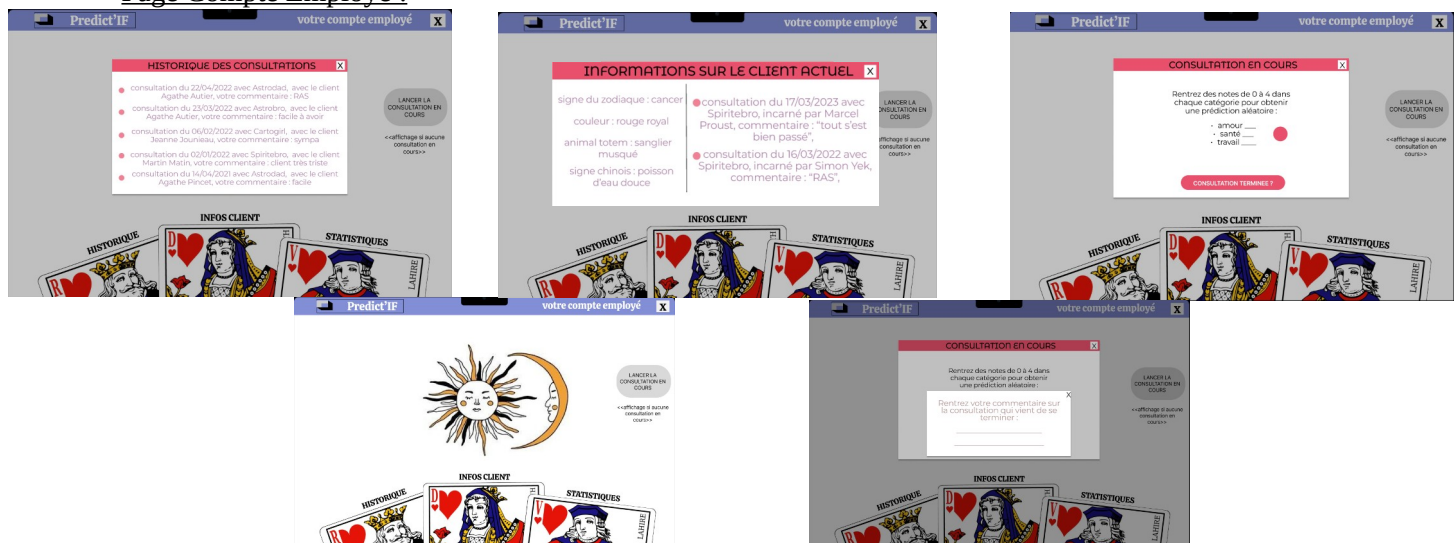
Predict'IF
votre compte employé
X

HISTORIQUE DES CONSULTATIONS
X

consultation du 22/04/2022 avec Astrodad, avec le client Agathe Autier, votre commentaire : RAS

consultation du 23/03/2022 avec Astrobro, avec le client Agathe Autier, votre commentaire : facile à avoir

consultation du 06/02/2022 avec Cartogirl, avec le client Jeanne Jounieau, votre commentaire : sympa

consultation du 02/01/2022 avec Spiritebro, avec le client Martin Matin, votre commentaire : client très triste

consultation du 14/04/2021 avec Astrodad, avec le client Agathe Pincet, votre commentaire : facile

LANCER LA CONSULTATION EN COURS

<<affichage si aucune consultation en cours>>

INFOS CLIENT
HISTORIQUE
STATISTIQUES
LAHIRE

Predict'IF
votre compte employé
X

INFORMATIONS SUR LE CLIENT ACTUEL
X

signe du zodiaque : cancer

couleur : rouge royal

animal totem : sanglier musqué

signe chinois : poisson d'eau douce

consultation du 17/03/2023 avec Spiritebro, incarné par Marcel Proust, commentaire : "tout s'est bien passé",

consultation du 16/03/2022 avec Spiritebro, incarné par Simon Yek, commentaire : "RAS",

LANCER LA CONSULTATION EN COURS

<<affichage si aucune consultation en cours>>

INFOS CLIENT
HISTORIQUE
STATISTIQUES
LAHIRE

Predict'IF
votre compte employé
X

CONSULTATION EN COURS
X

Rentrez des notes de 0 à 4 dans chaque catégorie pour obtenir une prédiction aléatoire :

• amour ___
• santé ___
• travail ___

CONSULTATION TERMINEE ?

LANCER LA CONSULTATION EN COURS

<<affichage si aucune consultation en cours>>

INFOS CLIENT
HISTORIQUE
STATISTIQUES
LAHIRE

Predict'IF
votre compte employé
X

LANCER LA CONSULTATION EN COURS

<<affichage si aucune consultation en cours>>

INFOS CLIENT
HISTORIQUE
STATISTIQUES
LAHIRE

Predict'IF
votre compte employé
X

CONSULTATION EN COURS
X

Rentrez des notes de 0 à 4 dans chaque catégorie pour obtenir une prédiction aléatoire :

X
Rentrez votre commentaire sur la consultation qui vient de se terminer :

LANCER LA CONSULTATION EN COURS

<<affichage si aucune consultation en cours>>

INFOS CLIENT
HISTORIQUE
STATISTIQUES
LAHIRE